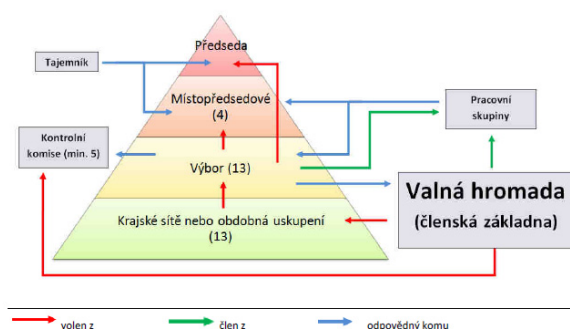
Předseda

Tajemník

Místopředsedové
(4)

Pracovní skupiny

Kontrolní komise (min. 5)

Výbor (13)

Valná hromada
(členská základna)

Krajské sítě nebo obdobná uskupení
(13)

volen z

člen z

odpovědný komu